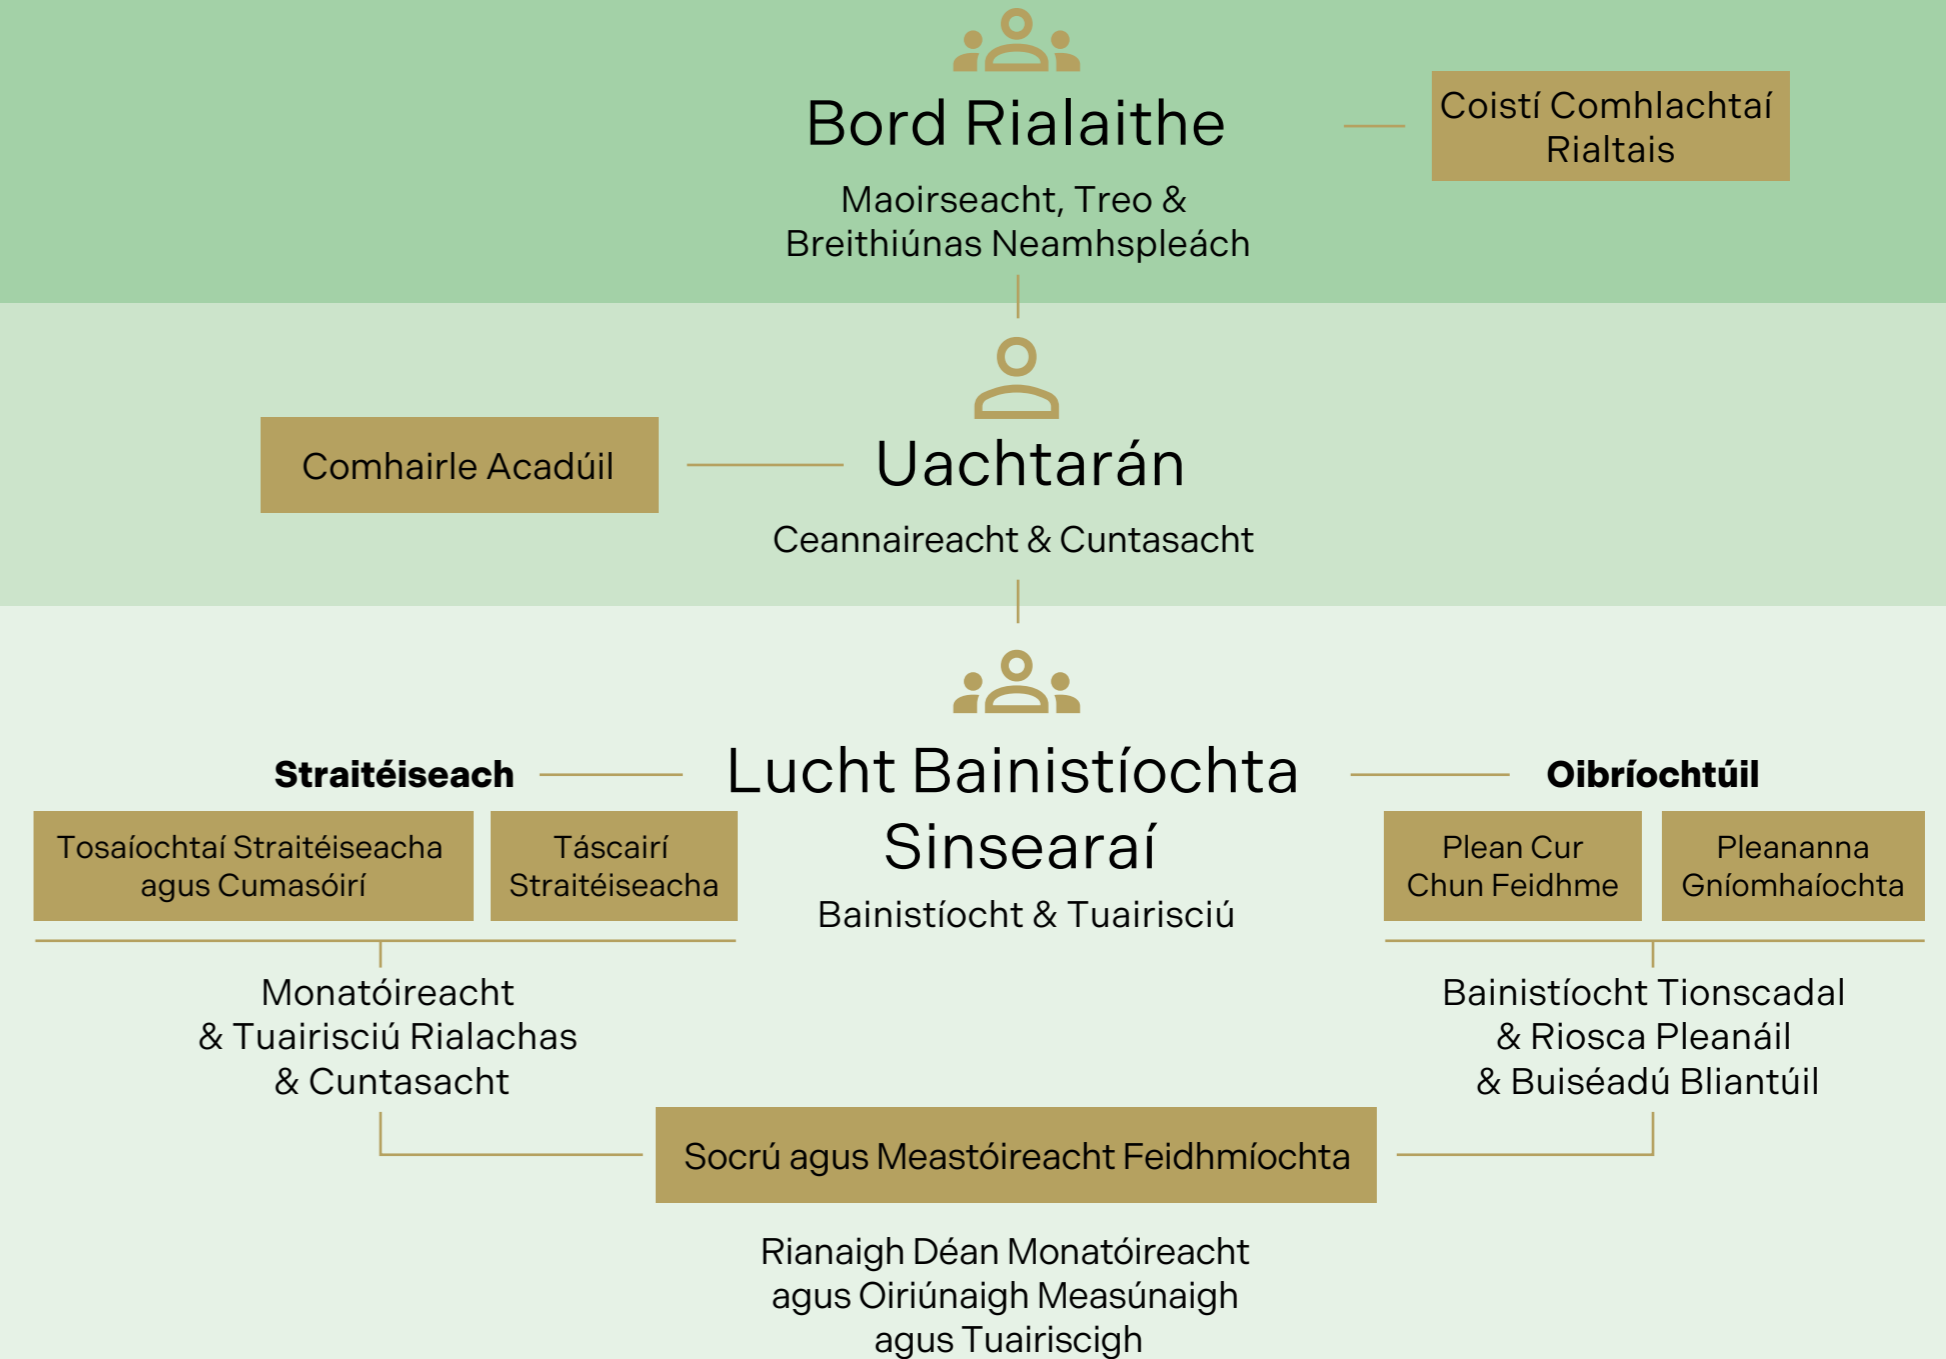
Bord Rialaithe

Maoirseacht, Treo & Breithiúnas Neamhspleách

Coistí Comhlachtaí Rialtais

Comhairle Acadúil

Uachtarán

Ceannaireacht & Cuntasacht

Straitéiseach

Lucht Bainistíochta Sinsearaí

Oibríochtúil

Tosaíochtaí Straitéiseacha agus Cumasóirí

Táscairí Straitéiseacha

Bainistíocht & Tuairisciú

Plean Cur Chun Feidhme

Pleananna Gníomhaíochta

Monatóireacht & Tuairisciú Rialachas & Cuntasacht

Bainistíocht Tionscadal & Riosca Pleanáil & Buiséadú Bliantúil

Socrú agus Meastóireacht Feidhmíochta

Rianaigh Déan Monatóireacht agus Oiriúnaigh Measúnaigh agus Tuairiscigh